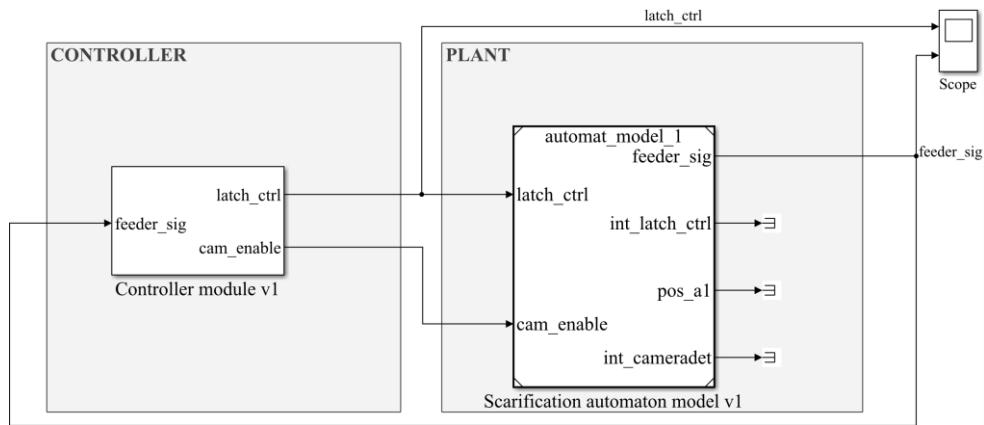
latch_ctrl

Scope

CONTROLLER

PLANT

automat_model_1

feeder_sig

feeder_sig

latch_ctrl

feeder_sig

latch_ctrl

int_latch_ctrl

cam_enable

Controller module v1

pos_a1

cam_enable

int_cameradet

Scarification automaton model v1